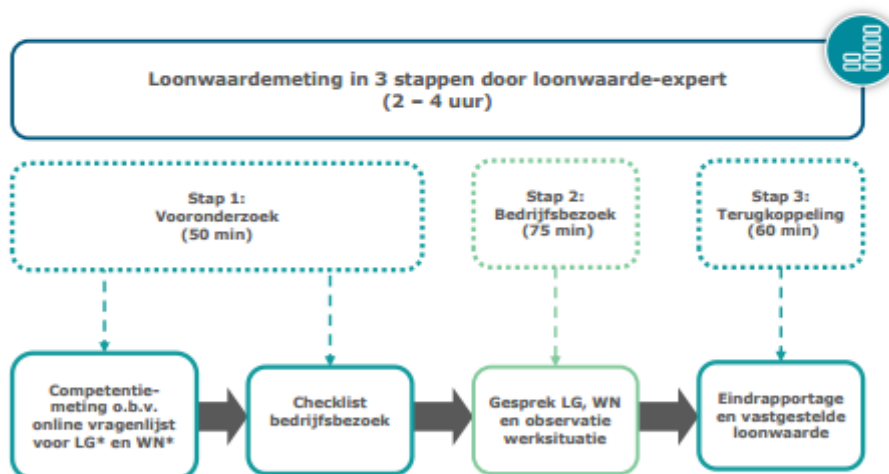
Loonwaardemeting in 3 stappen door loonwaarde-expert
(2 – 4 uur)

Stap 1:
Vooronderzoek
(50 min)

Stap 2:
Bedrijfsbezoek
(75 min)

Stap 3:
Terugkoppeling
(60 min)

Competentiemeting o.b.v. online vragenlijst voor LG* en WN*

Checklist bedrijfsbezoek

Gesprek LG, WN en observatie werksituatie

Eindrapportage en vastgestelde loonwaarde